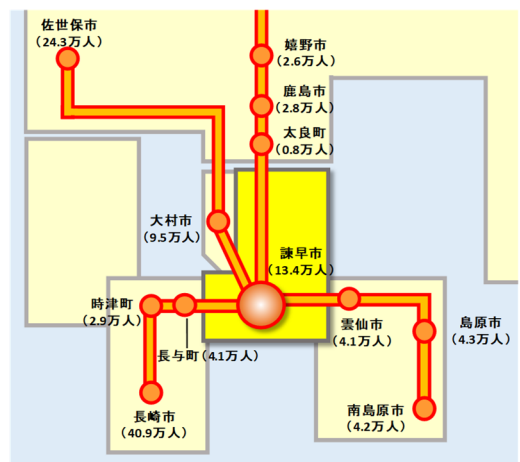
佐世保市
（24.3万人）

嬉野市
（2.6万人）

鹿島市
（2.8万人）

太良町
（0.8万人）

大村市
（9.5万人）

諫早市
（13.4万人）

時津町
（2.9万人）

長与町（4.1万人）

雲仙市
（4.1万人）

島原市
（4.3万人）

長崎市
（40.9万人）

南島原市
（4.2万人）